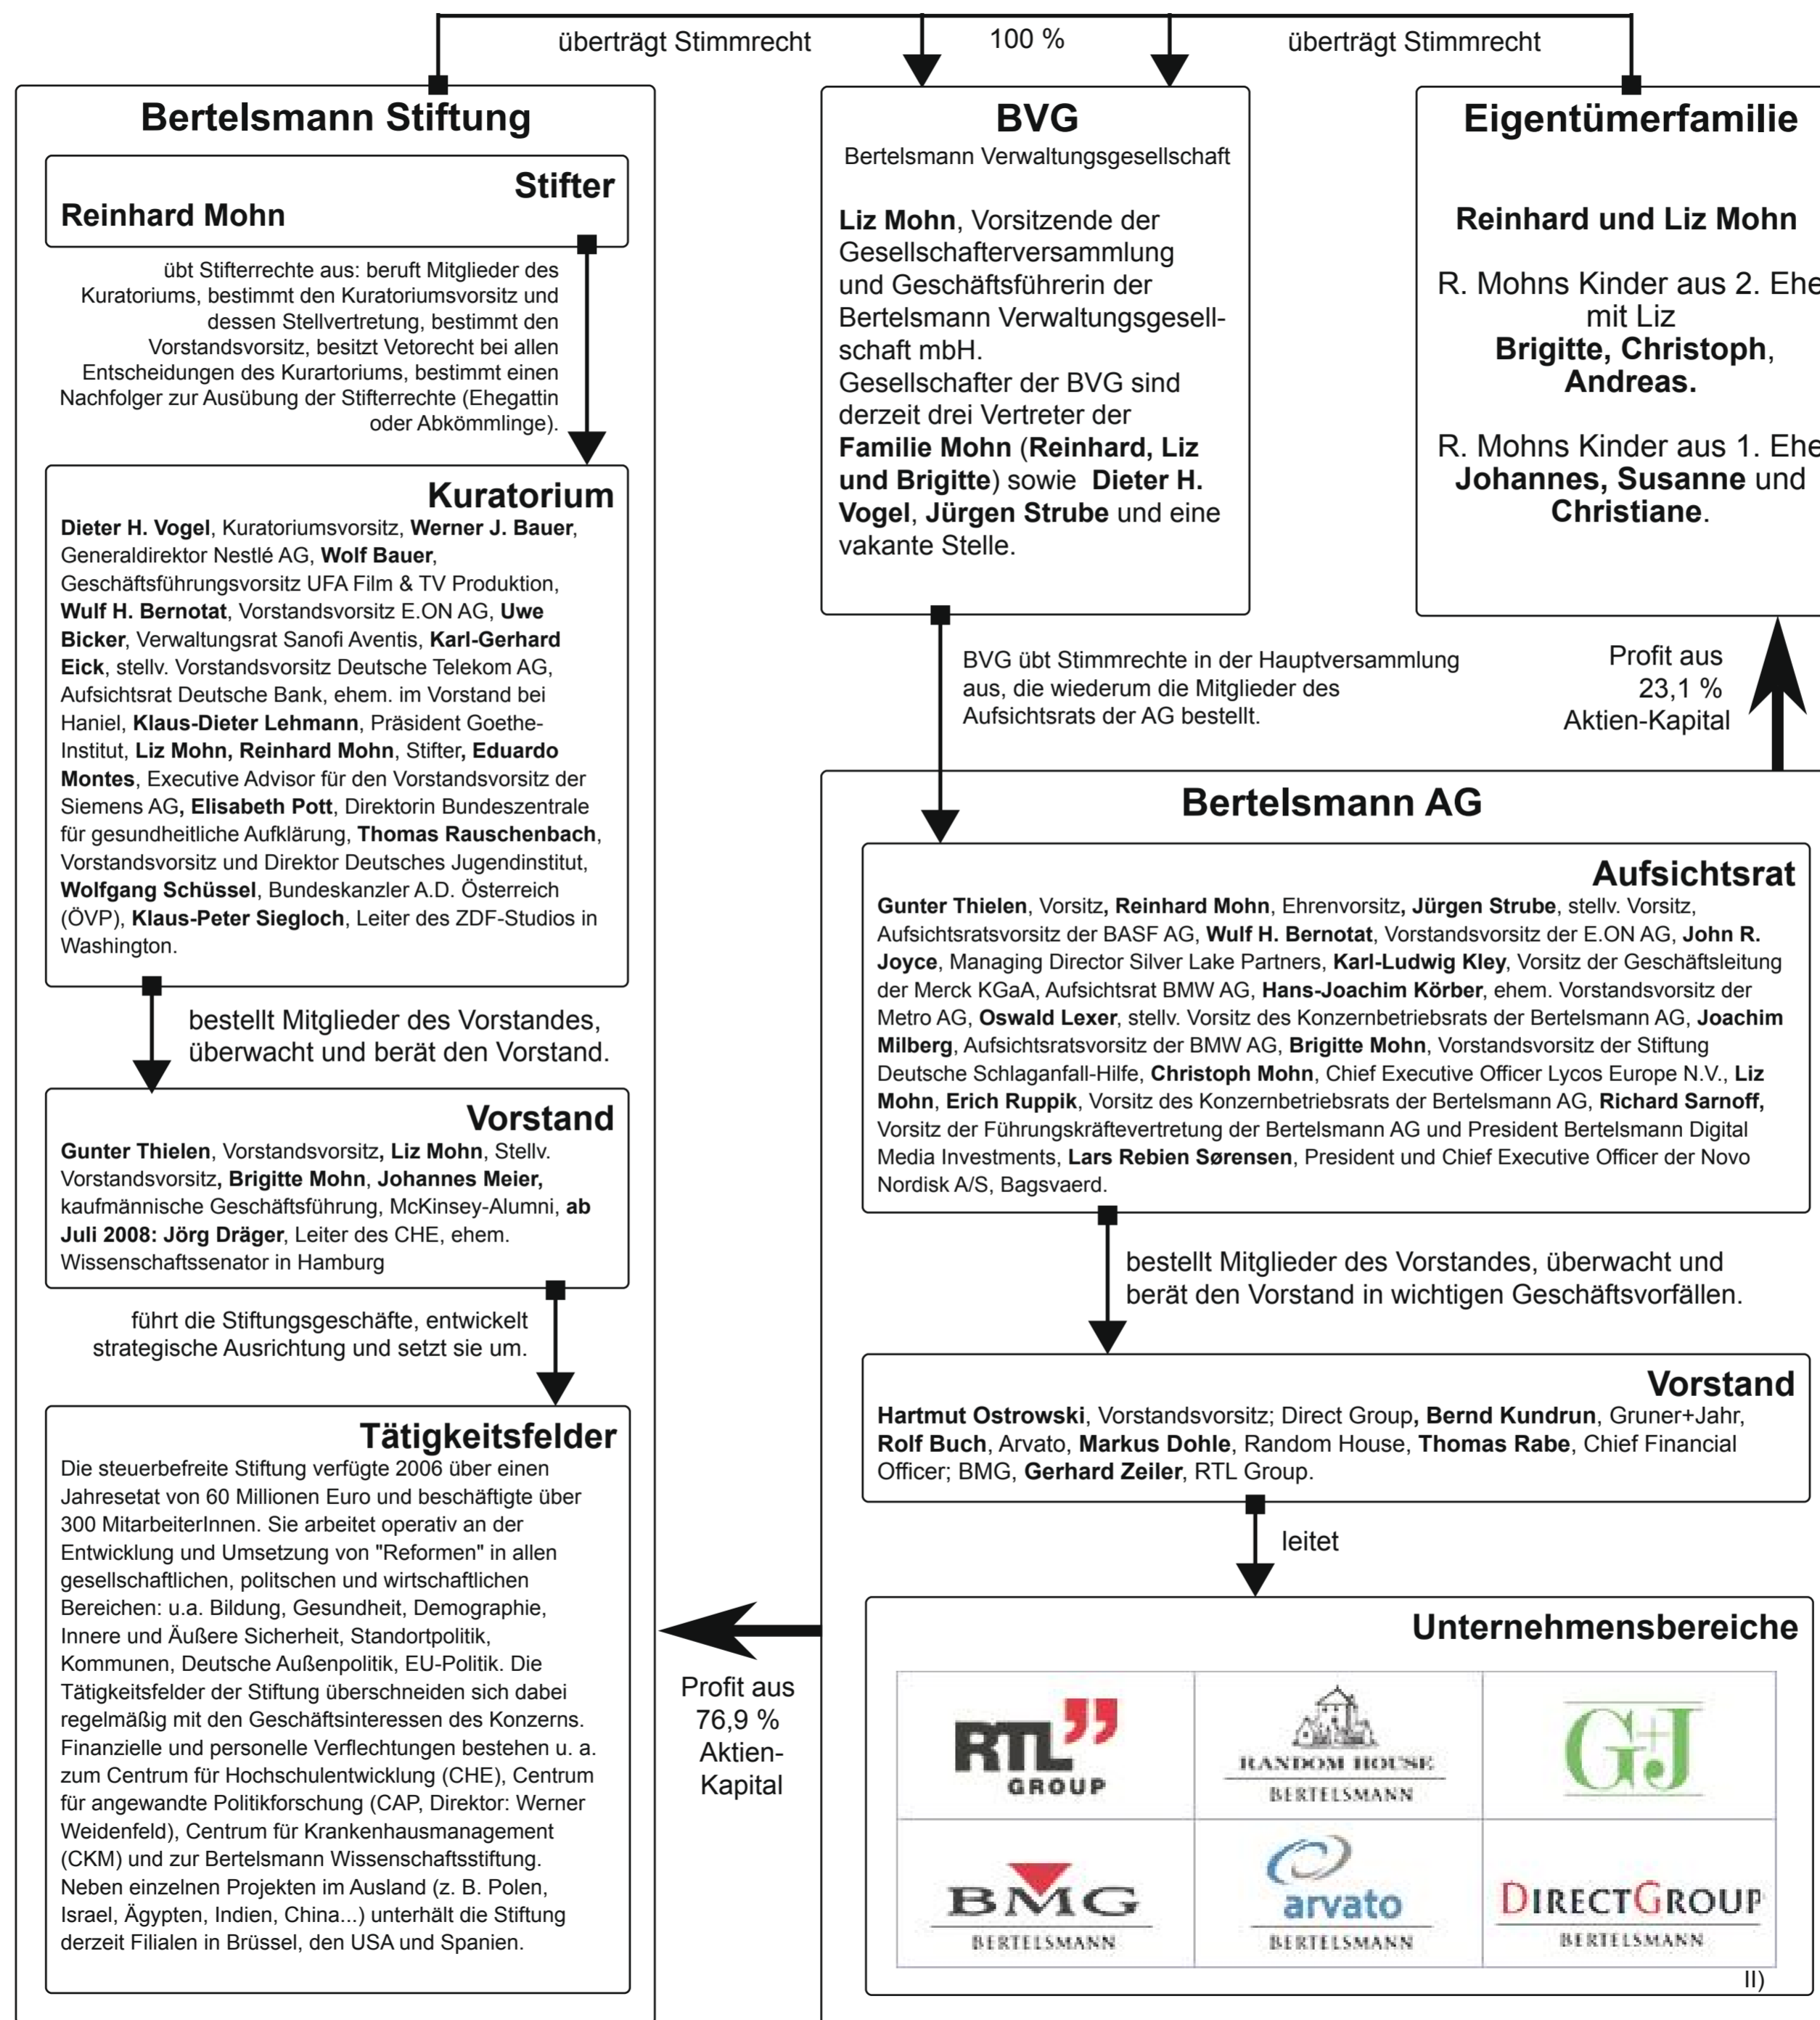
überträgt Stimmrecht

100 %

überträgt Stimmrecht

Bertelsmann Stiftung

Stifter

Reinhard Mohn

übt Stifterrechte aus: beruft Mitglieder des Kuratoriums, bestimmt den Kuratoriumsvorsitz und dessen Stellvertretung, bestimmt den Vorstandsvorsitz, besitzt Vetorecht bei allen Entscheidungen des Kurartoriums, bestimmt einen Nachfolger zur Ausübung der Stifterrechte (Ehegattin oder Abkömmlinge).

Kuratorium

Dieter H. Vogel, Kuratoriumsvorsitz, Werner J. Bauer, Generaldirektor Nestlé AG, Wolf Bauer, Geschäftsführungsvorsitz UFA Film & TV Produktion, Wulf H. Bernotat, Vorstandsvorsitz E.ON AG, Uwe Bicker, Verwaltungsrat Sanofi Aventis, Karl-Gerhard Eick, stellv. Vorstandsvorsitz Deutsche Telekom AG, Aufsichtsrat Deutsche Bank, ehem. im Vorstand bei Haniel, Klaus-Dieter Lehmann, Präsident Goethe-Institut, Liz Mohn, Reinhard Mohn, Stifter, Eduardo Montes, Executive Advisor für den Vorstandsvorsitz der Siemens AG, Elisabeth Pott, Direktorin Bundeszentrale für gesundheitliche Aufklärung, Thomas Rauschenbach, Vorstandsvorsitz und Direktor Deutsches Jugendinstitut, Wolfgang Schüssel, Bundeskanzler A.D. Österreich (ÖVP), Klaus-Peter Siegloch, Leiter des ZDF-Studios in Washington.

bestellt Mitglieder des Vorstandes, überwacht und berät den Vorstand.

Vorstand

Gunter Thielen, Vorstandsvorsitz, Liz Mohn, Stellv. Vorstandsvorsitz, Brigitte Mohn, Johannes Meier, kaufmännische Geschäftsführung, McKinsey-Alumni, ab Juli 2008: Jörg Dräger, Leiter des CHE, ehem. Wissenschaftssenator in Hamburg

führt die Stiftungsgeschäfte, entwickelt strategische Ausrichtung und setzt sie um.

Tätigkeitsfelder

Die steuerbefreite Stiftung verfügte 2006 über einen Jahresetat von 60 Millionen Euro und beschäftigte über 300 MitarbeiterInnen. Sie arbeitet operativ an der Entwicklung und Umsetzung von "Reformen" in allen gesellschaftlichen, politschen und wirtschaftlichen Bereichen: u.a. Bildung, Gesundheit, Demographie, Innere und Äußere Sicherheit, Standortpolitik, Kommunen, Deutsche Außenpolitik, EU-Politik. Die Tätigkeitsfelder der Stiftung überschneiden sich dabei regelmäßig mit den Geschäftsinteressen des Konzerns. Finanzielle und personelle Verflechtungen bestehen u. a. zum Centrum für Hochschulentwicklung (CHE), Centrum für angewandte Politikforschung (CAP, Direktor: Werner Weidenfeld), Centrum für Krankenhausmanagement (CKM) und zur Bertelsmann Wissenschaftsstiftung. Neben einzelnen Projekten im Ausland (z. B. Polen, Israel, Ägypten, Indien, China...) unterhält die Stiftung derzeit Filialen in Brüssel, den USA und Spanien.

Profit aus 76,9 % Aktien-Kapital

BVG

Bertelsmann Verwaltungsgesellschaft

Liz Mohn, Vorsitzende der Gesellschafterversammlung und Geschäftsführerin der Bertelsmann Verwaltungsgesellschaft mbH.
Gesellschafter der BVG sind derzeit drei Vertreter der Familie Mohn (Reinhard, Liz und Brigitte) sowie Dieter H. Vogel, Jürgen Strube und eine vakante Stelle.

Eigentümerfamilie

Reinhard und Liz Mohn

R. Mohns Kinder aus 2. Ehe mit Liz
Brigitte, Christoph, Andreas.

R. Mohns Kinder aus 1. Ehe
Johannes, Susanne und Christiane.

BVG übt Stimmrechte in der Hauptversammlung aus, die wiederum die Mitglieder des Aufsichtsrats der AG bestellt.

Profit aus 23,1 % Aktien-Kapital

Bertelsmann AG

Aufsichtsrat

Gunter Thielen, Vorsitz, Reinhard Mohn, Ehrenvorsitz, Jürgen Strube, stellv. Vorsitz, Aufsichtsratsvorsitz der BASF AG, Wulf H. Bernotat, Vorstandsvorsitz der E.ON AG, John R. Joyce, Managing Director Silver Lake Partners, Karl-Ludwig Kley, Vorsitz der Geschäftsleitung der Merck KGaA, Aufsichtsrat BMW AG, Hans-Joachim Körber, ehem. Vorstandsvorsitz der Metro AG, Oswald Lexer, stellv. Vorsitz des Konzernbetriebsrats der Bertelsmann AG, Joachim Milberg, Aufsichtsratsvorsitz der BMW AG, Brigitte Mohn, Vorstandsvorsitz der Stiftung Deutsche Schlaganfall-Hilfe, Christoph Mohn, Chief Executive Officer Lycos Europe N.V., Liz Mohn, Erich Ruppik, Vorsitz des Konzernbetriebsrats der Bertelsmann AG, Richard Sarnoff, Vorsitz der Führungskräftevertretung der Bertelsmann AG und President Bertelsmann Digital Media Investments, Lars Rebien Sørensen, President und Chief Executive Officer der Novo Nordisk A/S, Bagsvaerd.

bestellt Mitglieder des Vorstandes, überwacht und berät den Vorstand in wichtigen Geschäftsvorfällen.

Vorstand

Hartmut Ostrowski, Vorstandsvorsitz; Direct Group, Bernd Kundrun, Gruner+Jahr, Rolf Buch, Arvato, Markus Dohle, Random House, Thomas Rabe, Chief Financial Officer; BMG, Gerhard Zeiler, RTL Group.

leitet

Unternehmensbereiche

| RTL GROUP | RANDOM HOUSE BERTELSMANN | G+J |
|---|---|---|
| BMG BERTELSMANN | arvato BERTELSMANN | DIRECTGROUP BERTELSMANN |

II)